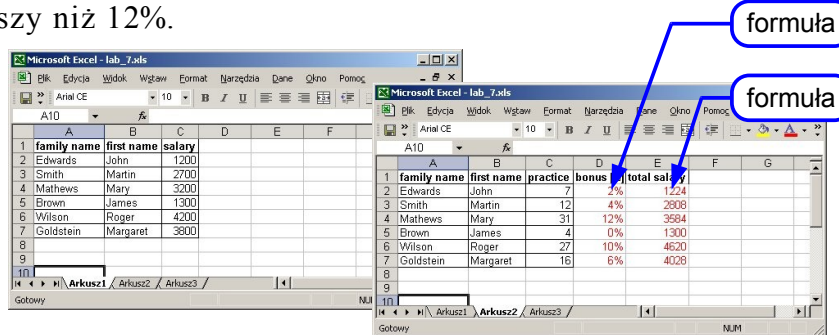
szy niż 12%.

formuła

formuła

Microsoft Excel - lab_7.xls

Plik Edycja Widok Wstaw Format Narzędzia Dane Okno Pomoc

Arial CE 10 B I U

A10

| | A | B | C | D | E | F |
|---|---|---|---|---|---|---|
| 1 | family name | first name | salary | | | |
| 2 | Edwards | John | 1200 | | | |
| 3 | Smith | Martin | 2700 | | | |
| 4 | Mathews | Mary | 3200 | | | |
| 5 | Brown | James | 1300 | | | |
| 6 | Wilson | Roger | 4200 | | | |
| 7 | Goldstein | Margaret | 3800 | | | |
| 8 | | | | | | |
| 9 | | | | | | |
| 10 | | | | | | |

Arkusz1 Arkusz2 Arkusz3

Gotowy NUM

Microsoft Excel - lab_7.xls

Plik Edycja Widok Wstaw Format Narzędzia Dane Okno Pomoc

Arial CE 10 B I U

A10

| | A | B | C | D | E | F | G |
|---|---|---|---|---|---|---|---|
| 1 | family name | first name | practice | bonus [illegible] | total sala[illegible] | | |
| 2 | Edwards | John | 7 | 2% | 1224 | | |
| 3 | Smith | Martin | 12 | 4% | 2808 | | |
| 4 | Mathews | Mary | 31 | 12% | 3584 | | |
| 5 | Brown | James | 4 | 0% | 1300 | | |
| 6 | Wilson | Roger | 27 | 10% | 4620 | | |
| 7 | Goldstein | Margaret | 16 | 6% | 4028 | | |
| 8 | | | | | | | |
| 9 | | | | | | | |
| 10 | | | | | | | |

Arkusz1 Arkusz2 Arkusz3

Gotowy NUM